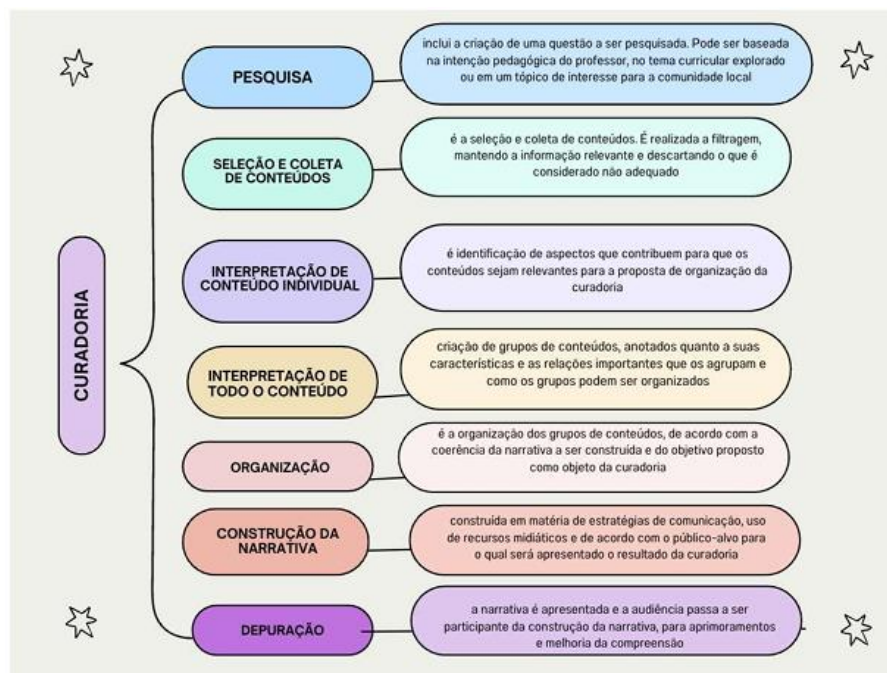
CURADORIA

PESQUISA

inclui a criação de uma questão a ser pesquisada. Pode ser baseada na intenção pedagógica do professor, no tema curricular explorado ou em um tópico de interesse para a comunidade local

SELEÇÃO E COLETA DE CONTEÚDOS

é a seleção e coleta de conteúdos. É realizada a filtragem, mantendo a informação relevante e descartando o que é considerado não adequado

INTERPRETAÇÃO DE CONTEÚDO INDIVIDUAL

é identificação de aspectos que contribuem para que os conteúdos sejam relevantes para a proposta de organização da curadoria

INTERPRETAÇÃO DE TODO O CONTEÚDO

criação de grupos de conteúdos, anotados quanto a suas características e as relações importantes que os agrupam e como os grupos podem ser organizados

ORGANIZAÇÃO

é a organização dos grupos de conteúdos, de acordo com a coerência da narrativa a ser construída e do objetivo proposto como objeto da curadoria

CONSTRUÇÃO DA NARRATIVA

construída em matéria de estratégias de comunicação, uso de recursos midiáticos e de acordo com o público-alvo para o qual será apresentado o resultado da curadoria

DEPURAÇÃO

a narrativa é apresentada e a audiência passa a ser participante da construção da narrativa, para aprimoramentos e melhoria da compreensão